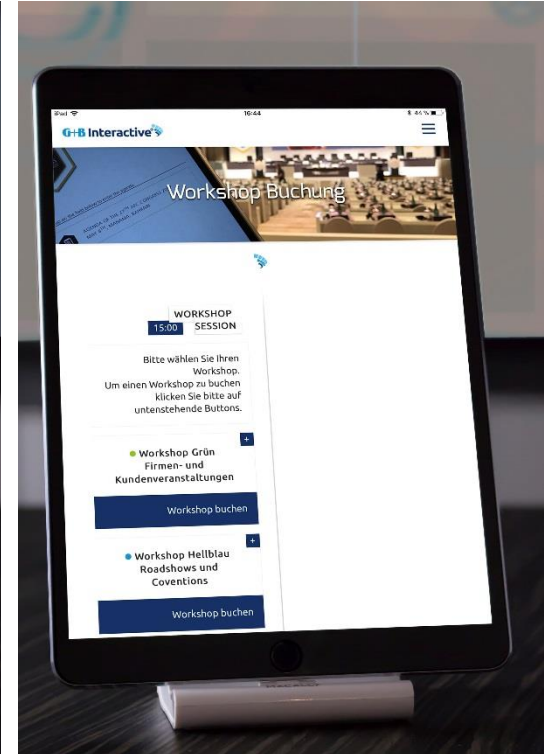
iPad 16:44 44 %

G+B Interactive

Workshop Buchung

15:00 WORKSHOP SESSION

Bitte wählen Sie Ihren Workshop. Um einen Workshop zu buchen klicken Sie bitte auf untenstehende Buttons.

+

Workshop Grün Firmen- und Kundenveranstaltungen

Workshop buchen

+

Workshop Hellblau Roadshows und Coventions

Workshop buchen